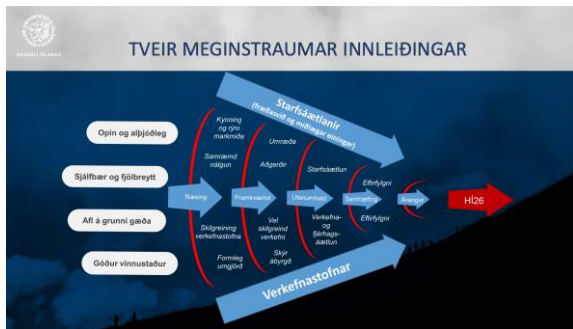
HÁSKÓLI ÍSLANDS

TVEIR MEGINSTRAUMAR INNLEIÐINGAR

Starfsáætlanir (fræðasvið og miðlægar einingar)

Opin og alþjóðleg

Sjálfbær og fjölbreytt

Afl á grunni gæða

Góður vinnustaður

Kynning og rýni markmiða

Samræmd nálgun

Skilgreining verkefnastofna

Formleg umgjörð

Umræða

Aðgerðir

Vel skilgreind verkefni

Skýr ábyrgð

Starfsáætlun

Verkefna- og fjárhagsáætlun

Eftirfylgni

Eftirfylgni

Ræsing

Framkvæmd

Utanumhald

Samhæfing

Árangur

HÍ26

Verkefnastofnar